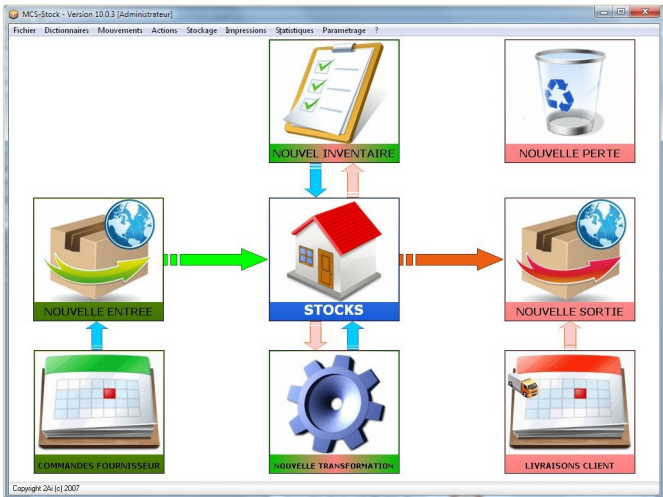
MCS-Stock - Version 10.0.3 [Administrateur]

Fichier Dictionnaires Mouvements Actions Stockage Impressions Statistiques Parametrage ?

NOUVEL INVENTAIRE

NOUVELLE PERTE

NOUVELLE ENTREE

STOCKS

NOUVELLE SORTIE

COMMANDES FOURNISSEUR

NOUVELLE TRANSFORMATION

LIVRAISONS CLIENT

Copyright 2Ai (c) 2007